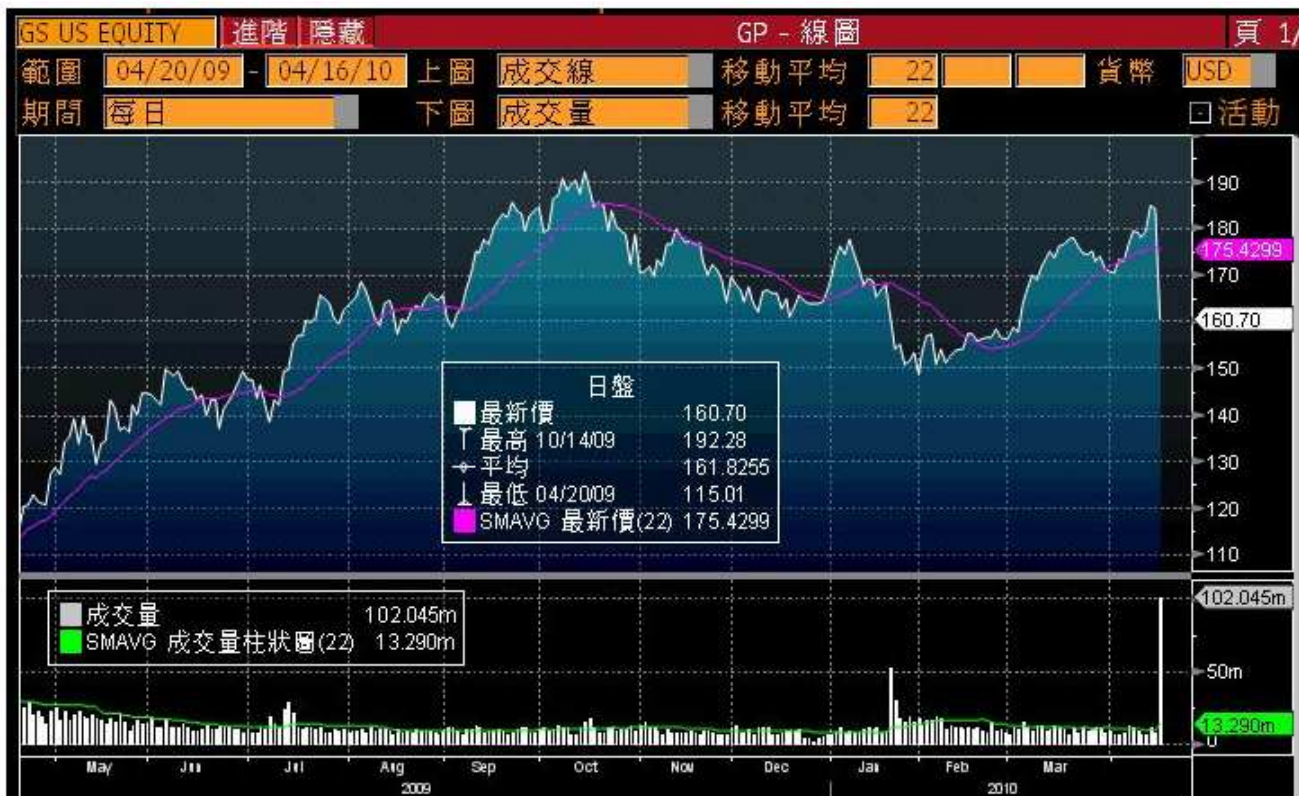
GS US EQUITY 進階 隱藏 GP - 線圖 頁 1/

範圍 04/20/09 - 04/16/10 上圖 成交線 移動平均 22 貨幣 USD

期間 每日 下圖 成交量 移動平均 22 活動

190
180
175.4299
170
160.70
150
140
130
120
110

日盤
最新價 160.70
最高 10/14/09 192.28
平均 161.8255
最低 04/20/09 115.01
SMAVG 最新價(22) 175.4299

成交量 102.045m
SMAVG 成交量柱狀圖(22) 13.290m

102.045m
50m
13.290m
0

May Jun Jul Aug Sep Oct Nov Dec Jan Feb Mar
2009 2010